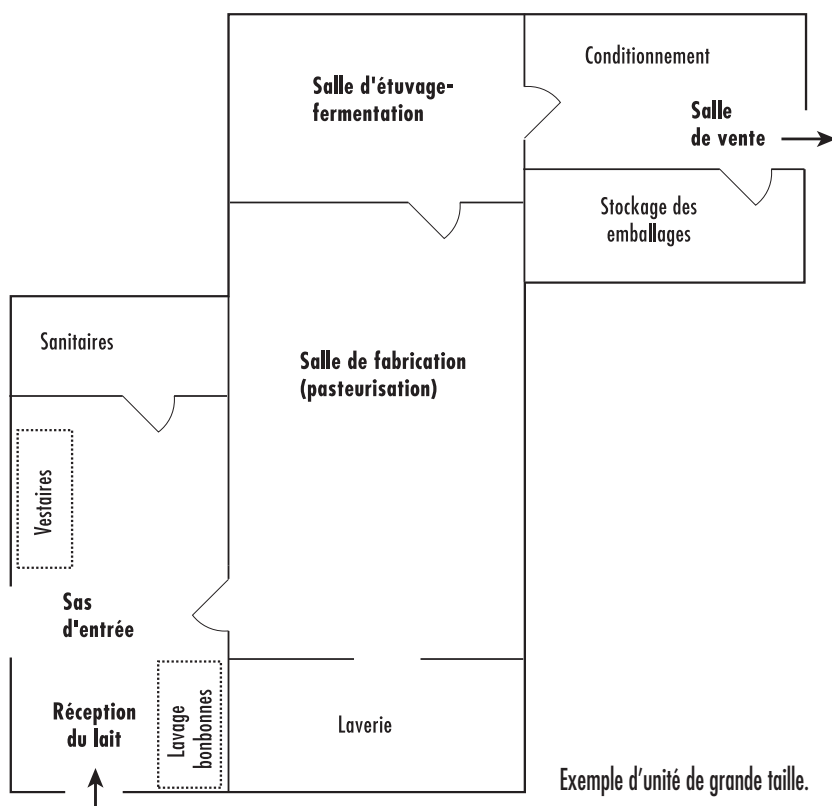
Conditionnement

Salle d'étuvage-fermentation

Salle de vente

Stockage des emballages

Sanitaires

Salle de fabrication (pasteurisation)

Vestaires

Sas d'entrée

Réception du lait

Lavage bonbonnes

Laverie

Exemple d'unité de grande taille.